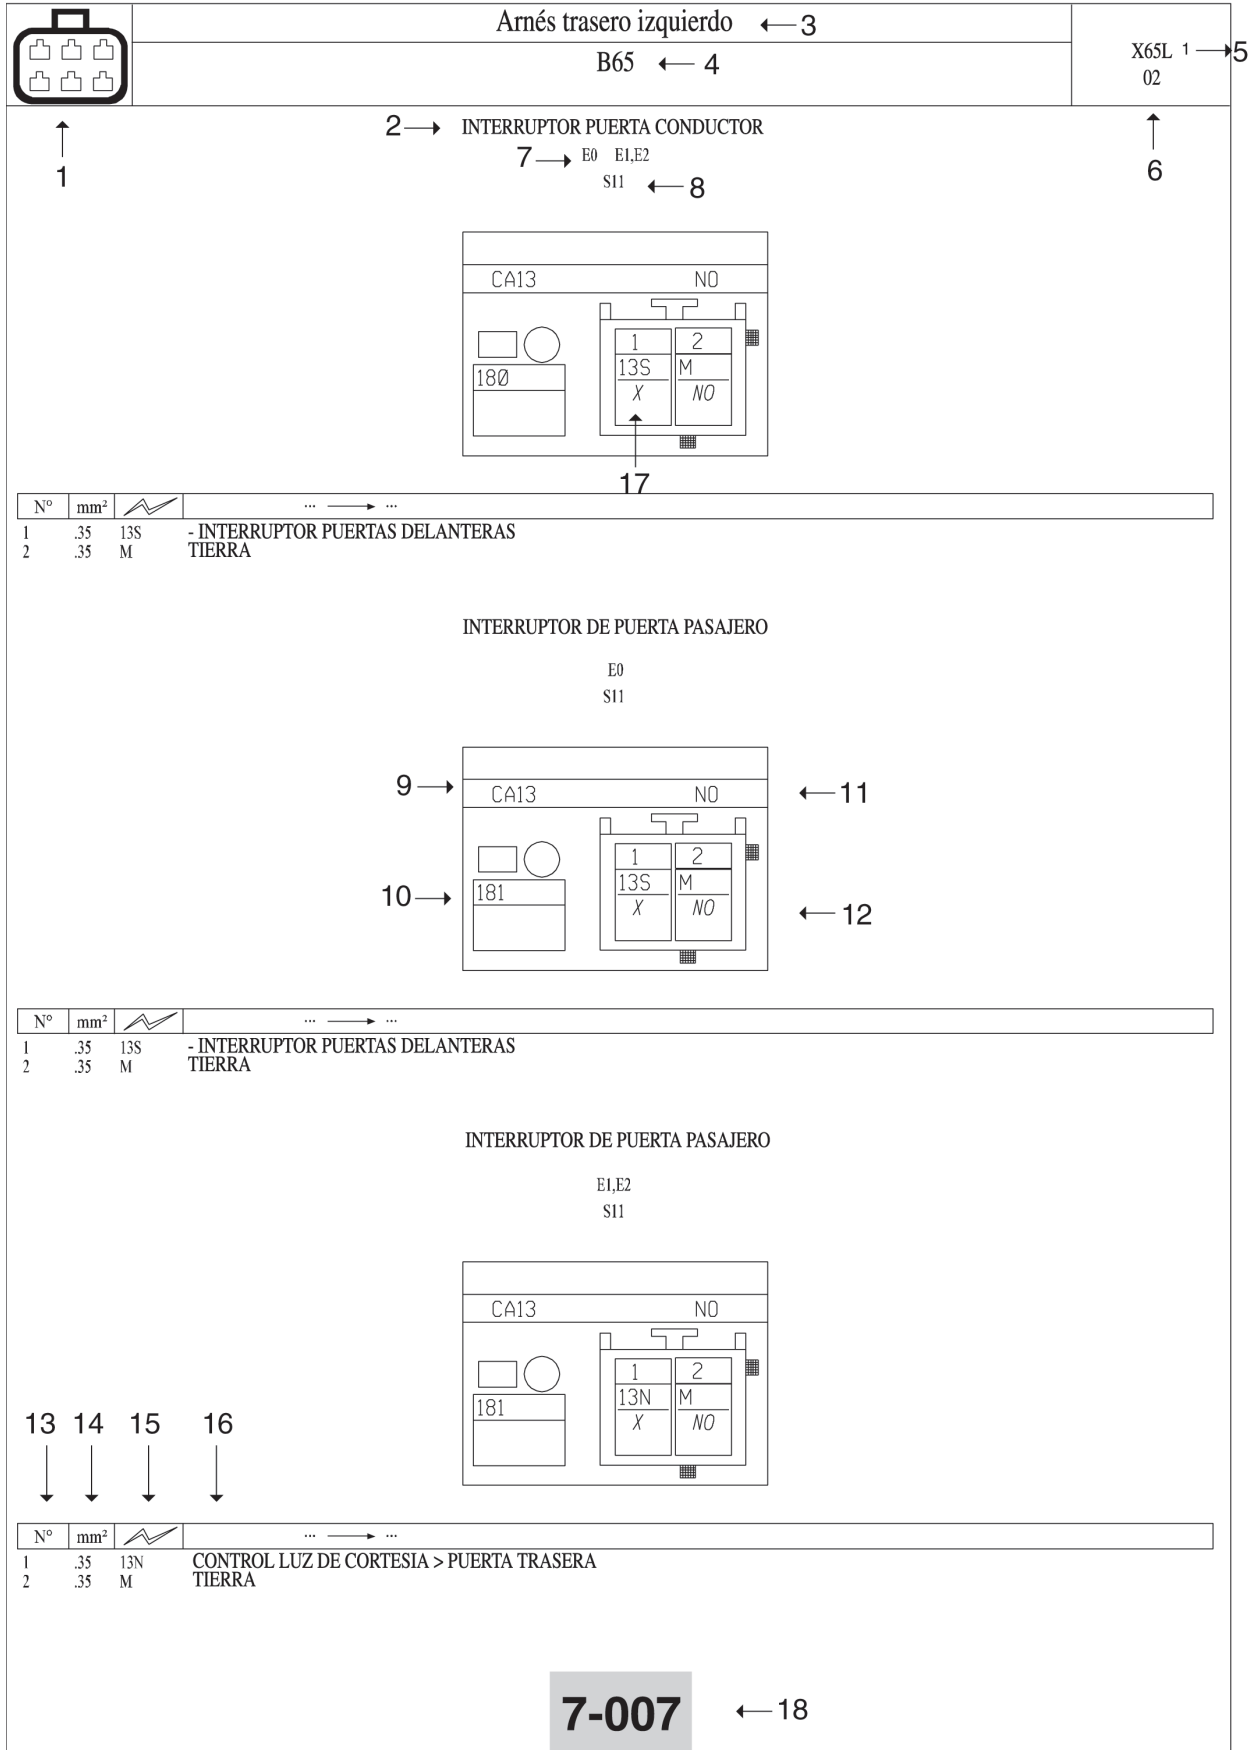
Arnés trasero izquierdo 3
B65 4
X65L 1 5
02

1

6

2 INTERRUPTOR PUERTA CONDUCTOR
7 E0 E1,E2
S11 8

CA13 NO
180
1 2
13S M
X NO
17

| N° | mm² | | ... → ... |
|---|---|---|---|
| 1 | .35 | 13S | - INTERRUPTOR PUERTAS DELANTERAS |
| 2 | .35 | M | TIERRA |

INTERRUPTOR DE PUERTA PASAJERO
E0
S11

9 CA13 NO 11
10 181
1 2
13S M
X NO
12

| N° | mm² | | ... → ... |
|---|---|---|---|
| 1 | .35 | 13S | - INTERRUPTOR PUERTAS DELANTERAS |
| 2 | .35 | M | TIERRA |

INTERRUPTOR DE PUERTA PASAJERO
E1,E2
S11

CA13 NO
181
1 2
13N M
X NO

13 14 15 16

| N° | mm² | | ... → ... |
|---|---|---|---|
| 1 | .35 | 13N | CONTROL LUZ DE CORTESIA > PUERTA TRASERA |
| 2 | .35 | M | TIERRA |

7-007 18